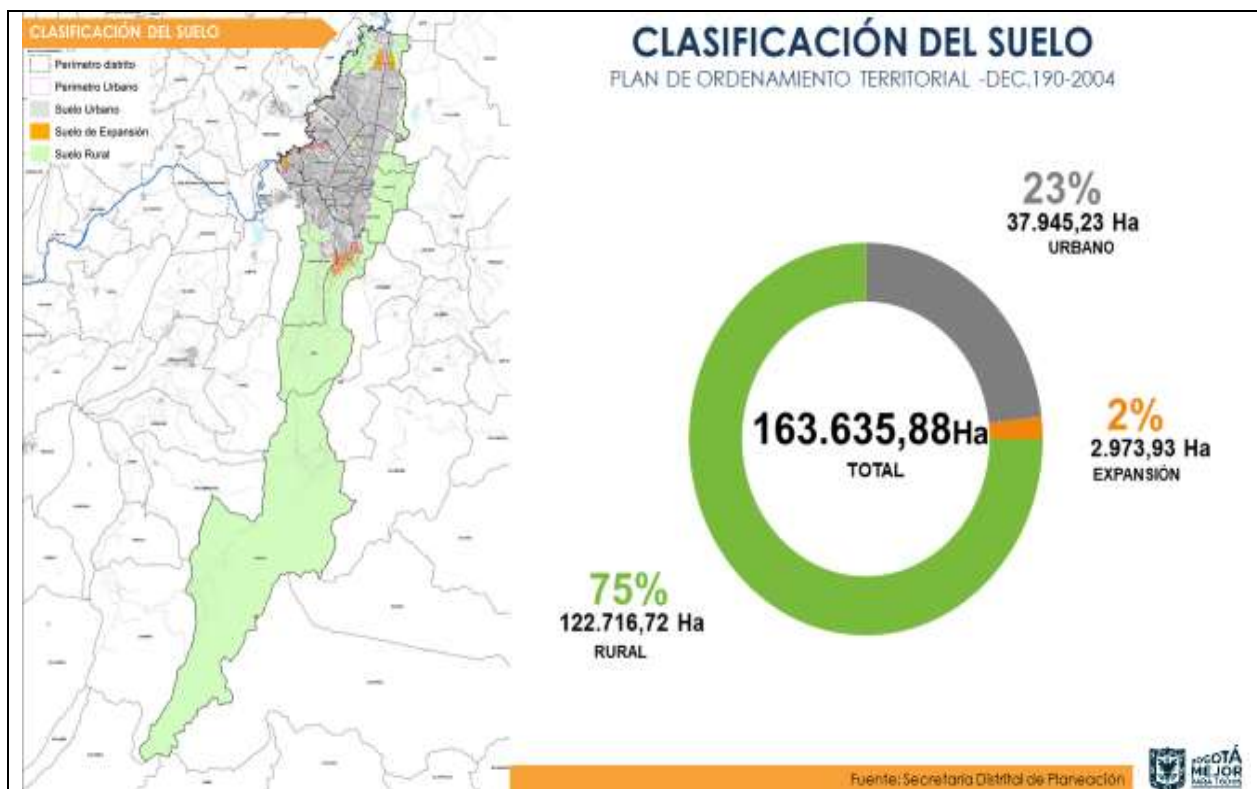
CLASIFICACIÓN DEL SUELO

Perímetro distrito
Perímetro Urbano
Suelo Urbano
Suelo de Expansión
Suelo Rural

CLASIFICACIÓN DEL SUELO
PLAN DE ORDENAMIENTO TERRITORIAL -DEC.190-2004

23%
37.945,23 Ha
URBANO

163.635,88Ha
TOTAL

2%
2.973,93 Ha
EXPANSIÓN

75%
122.716,72 Ha
RURAL

Fuente: Secretaría Distrital de Planeación

BOGOTÁ MEJOR PARA TODOS